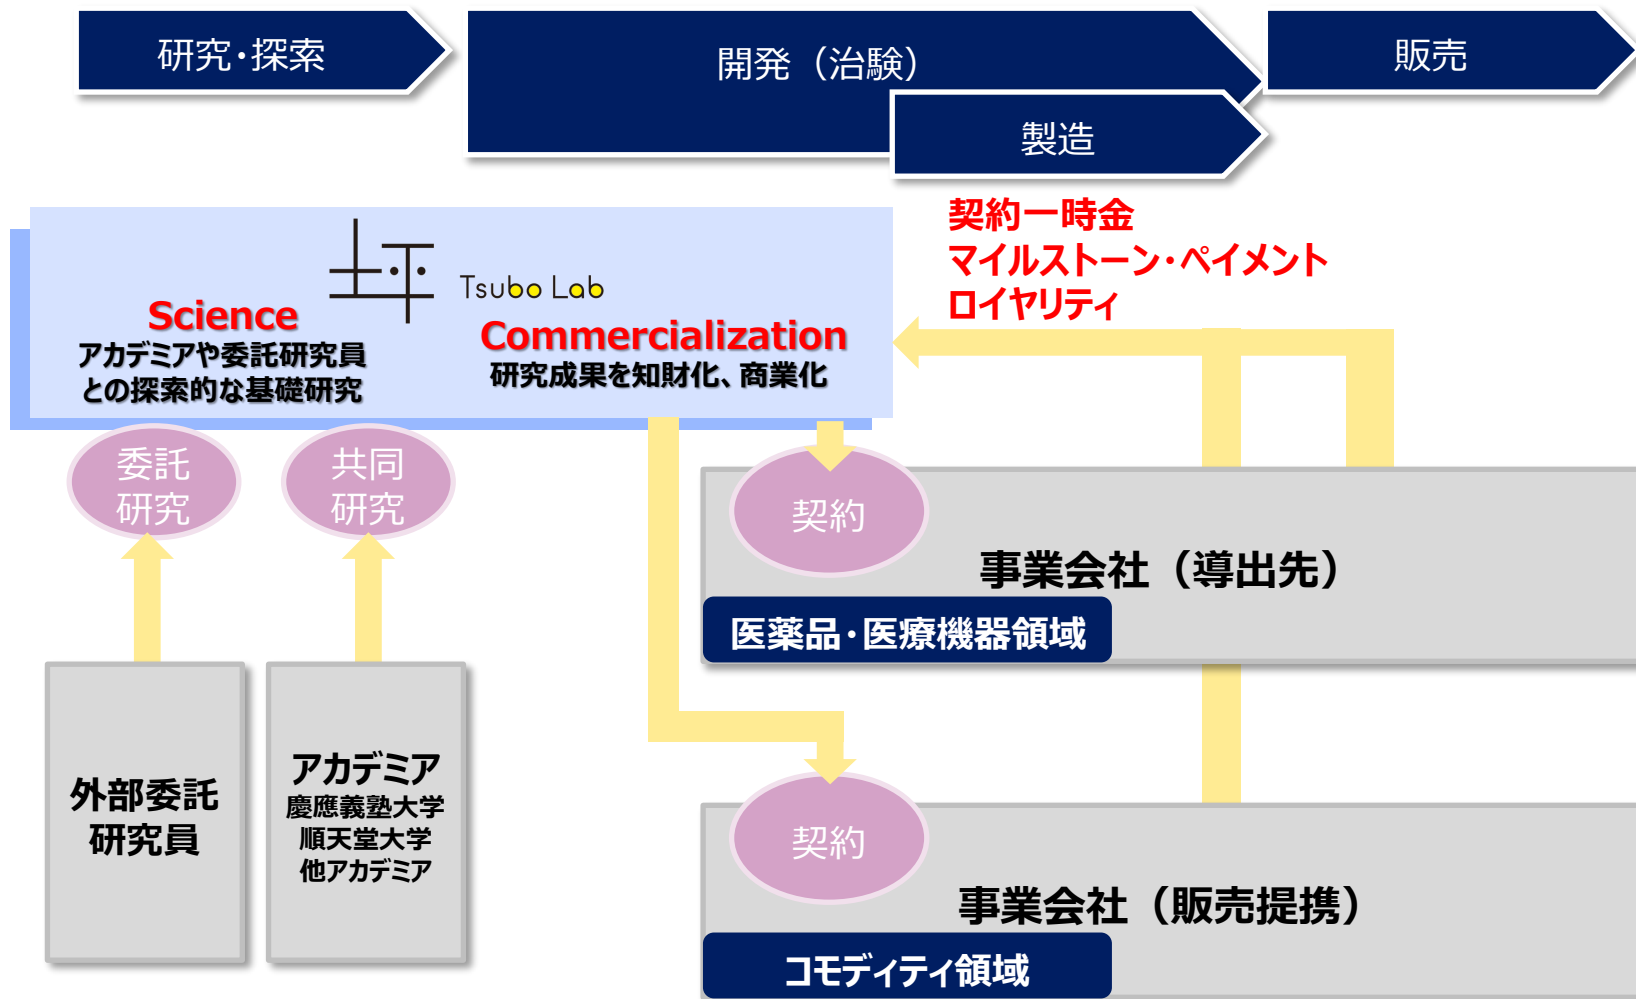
研究・探索

開発（治験）

販売

製造

契約一時金
マイルストーン・ペイメント
ロイヤリティ

Tsubo Lab

Science
アカデミアや委託研究員
との探索的な基礎研究

Commercialization
研究成果を知財化、商業化

委託
研究

共同
研究

契約

事業会社（導出先）

医薬品・医療機器領域

外部委託
研究員

アカデミア
慶應義塾大学
順天堂大学
他アカデミア

契約

事業会社（販売提携）

コモディティ領域